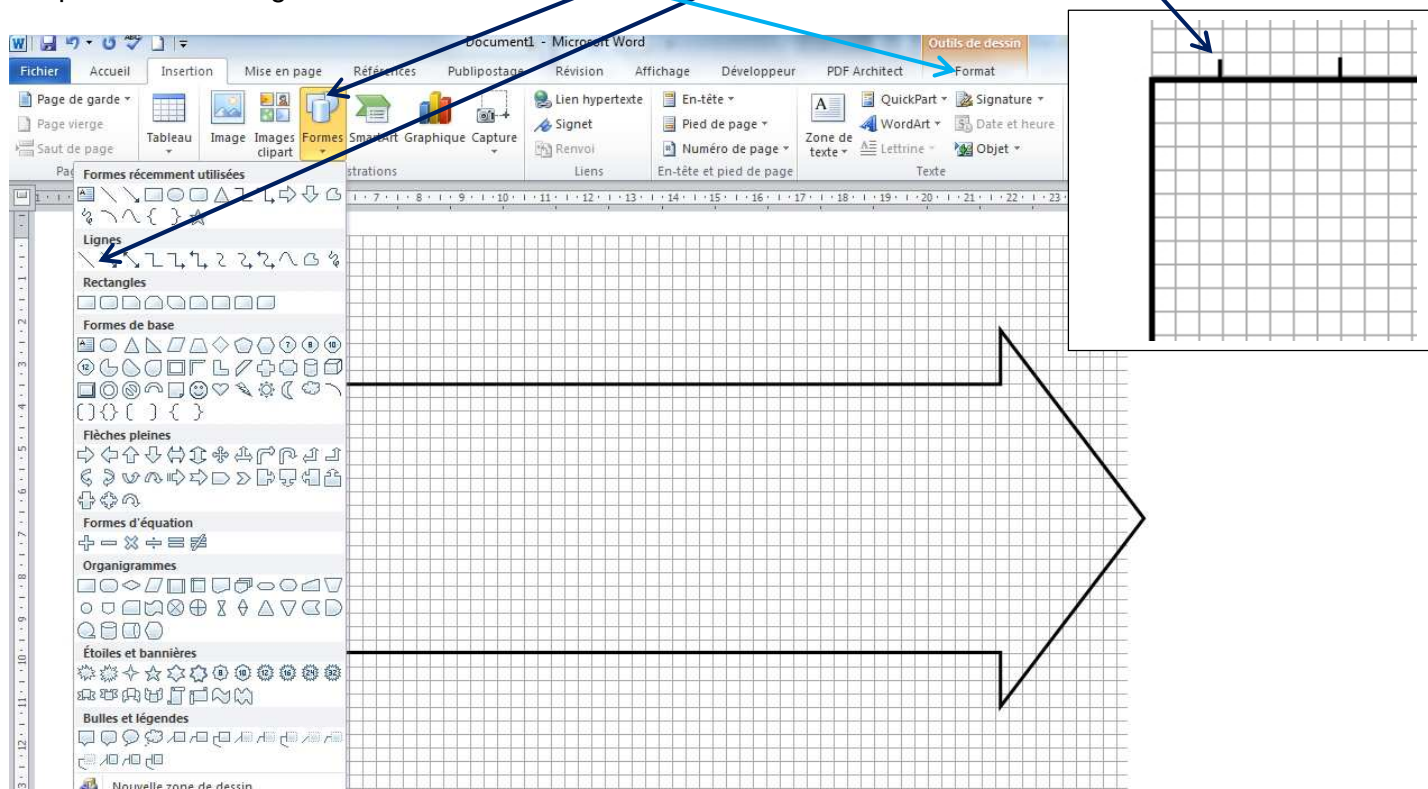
Document1 - Microsoft Word

Outils de dessin

Fichier Accueil Insertion Mise en page Références Publipostage Révision Affichage Développeur PDF Architect Format

Page de garde ▾
Page vierge
Saut de page

Tableau

Image Images clipart

Formes

SmartArt Graphique Capture

strations

Lien hypertexte
Signet
Renvoi

Liens

En-tête ▾
Pied de page ▾
Numéro de page ▾

En-tête et pied de page

Zone de texte ▾

QuickPart ▾
WordArt ▾
Lettrine ▾

Signature ▾
Date et heure
Objet ▾

Texte

Formes récemment utilisées

Lignes

Rectangles

Formes de base

Flèches pleines

Formes d'équation

Organigrammes

Étoiles et bannières

Bulles et légendes

Nouvelle zone de dessin